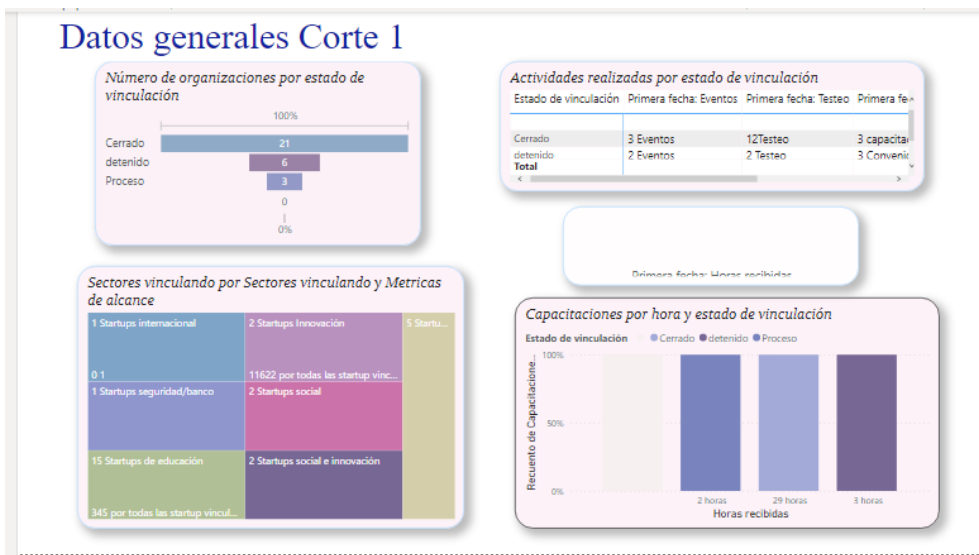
Datos generales Corte 1

Número de organizaciones por estado de vinculación

100%

Cerrado 21
detenido 6
Proceso 3

0
0%

Actividades realizadas por estado de vinculación

| Estado de vinculación | Primera fecha: Eventos | Primera fecha: Testeo | Primera fe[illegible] |
|---|---|---|---|
| Cerrado | 3 Eventos | 12Testeo | 3 capacita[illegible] |
| detenido | 2 Eventos | 2 Testeo | 3 Convenio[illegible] |
| Total | | | |

Primera fecha: Horas recibidas

Sectores vinculando por Sectores vinculando y Metricas de alcance

1 Startups internacional
0 1
2 Startups Innovación
11622 por todas las startup vinc...
5 Startu...
1 Startups seguridad/banco
2 Startups social
15 Startups de educación
345 por todas las startup vincul...
2 Startups social e innovación

Capacitaciones por hora y estado de vinculación

Estado de vinculación ● Cerrado ● detenido ● Proceso

100%
50%
0%

Recuento de Capacitacione...

2 horas
29 horas
3 horas
Horas recibidas